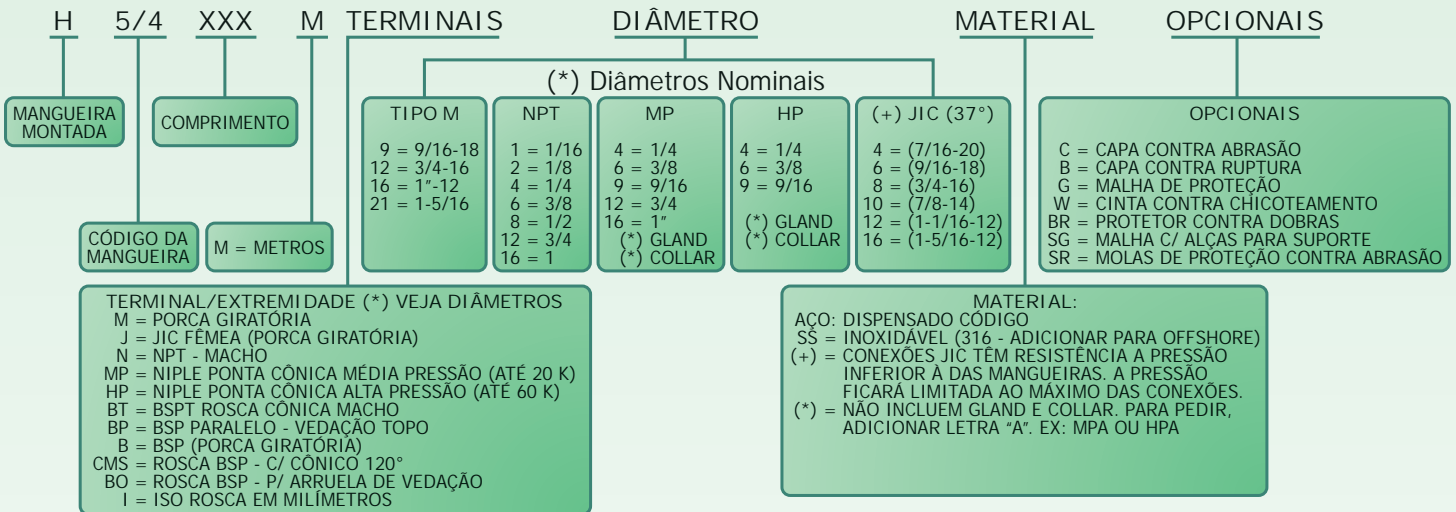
H 5/4 XXX M TERMINAIS DIÂMETRO MATERIAL OPCIONAIS

MANGUEIRA MONTADA

COMPRIMENTO

CÓDIGO DA MANGUEIRA

M = METROS

(*) Diâmetros Nominais

| TIPO M | NPT | MP | HP | (+) JIC (37°) |
|---|---|---|---|---|
| 9 = 9/16-18 | 1 = 1/16 | 4 = 1/4 | 4 = 1/4 | 4 = (7/16-20) |
| 12 = 3/4-16 | 2 = 1/8 | 6 = 3/8 | 6 = 3/8 | 6 = (9/16-18) |
| 16 = 1″-12 | 4 = 1/4 | 9 = 9/16 | 9 = 9/16 | 8 = (3/4-16) |
| 21 = 1-5/16 | 6 = 3/8 | 12 = 3/4 | | 10 = (7/8-14) |
| | 8 = 1/2 | 16 = 1″ | (*) GLAND | 12 = (1-1/16-12) |
| | 12 = 3/4 | (*) GLAND | (*) COLLAR | 16 = (1-5/16-12) |
| | 16 = 1 | (*) COLLAR | | |

OPCIONAIS
C = CAPA CONTRA ABRASÃO
B = CAPA CONTRA RUPTURA
G = MALHA DE PROTEÇÃO
W = CINTA CONTRA CHICOTEAMENTO
BR = PROTETOR CONTRA DOBRAS
SG = MALHA C/ ALÇAS PARA SUPORTE
SR = MOLAS DE PROTEÇÃO CONTRA ABRASÃO

TERMINAL/EXTREMIDADE (*) VEJA DIÂMETROS
M = PORCA GIRATÓRIA
J = JIC FÊMEA (PORCA GIRATÓRIA)
N = NPT - MACHO
MP = NIPLE PONTA CÔNICA MÉDIA PRESSÃO (ATÉ 20 K)
HP = NIPLE PONTA CÔNICA ALTA PRESSÃO (ATÉ 60 K)
BT = BSPT ROSCA CÔNICA MACHO
BP = BSP PARALELO - VEDAÇÃO TOPO
B = BSP (PORCA GIRATÓRIA)
CMS = ROSCA BSP - C/ CÔNICO 120°
BO = ROSCA BSP - P/ ARRUELA DE VEDAÇÃO
I = ISO ROSCA EM MILÍMETROS

MATERIAL:
AÇO: DISPENSADO CÓDIGO
SS = INOXIDÁVEL (316 - ADICIONAR PARA OFFSHORE)
(+) = CONEXÕES JIC TÊM RESISTÊNCIA A PRESSÃO INFERIOR À DAS MANGUEIRAS. A PRESSÃO FICARÁ LIMITADA AO MÁXIMO DAS CONEXÕES.
(*) = NÃO INCLUEM GLAND E COLLAR. PARA PEDIR, ADICIONAR LETRA "A". EX: MPA OU HPA